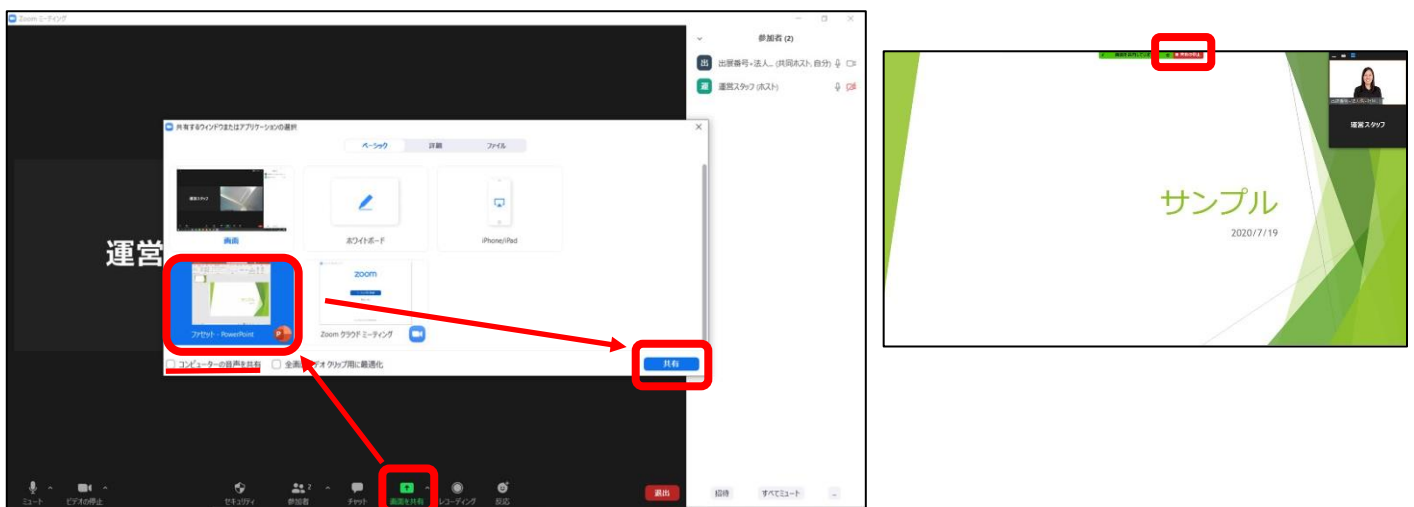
Zoom ミーティング

参加者 (2)

出 出展番号+法人... (共同ホスト, 自分)

運 運営スタッフ (ホスト)

運営

共有するウィンドウまたはアプリケーションの選択

ベーシック

詳細

ファイル

画面

ホワイトボード

iPhone/iPad

ファセット - PowerPoint

Zoom クラウド ミーティング

コンピューターの音声を共有

全画面ビデオクリップ用に最適化

共有

ミュート

ビデオの停止

セキュリティ

参加者

チャット

画面を共有

レコーディング

反応

退出

招待

すべてミュート

運営スタッフ

サンプル

2020/7/19